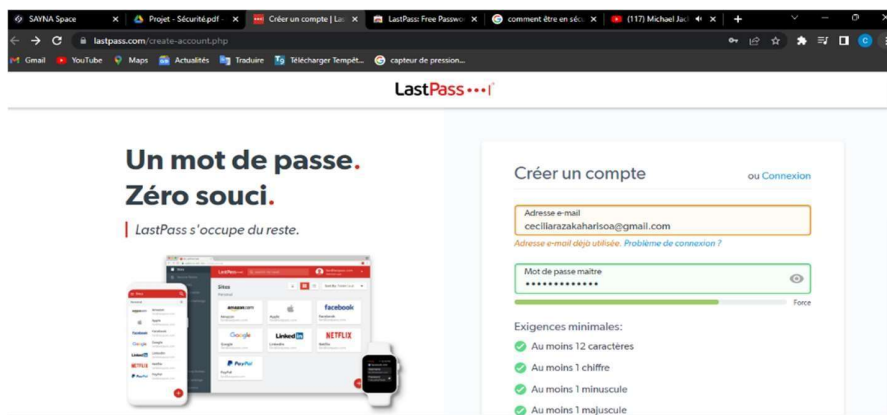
SAYNA Space | Projet - Sécurité.pdf | Créer un compte | La | LastPass: Free Passwo | comment être en séc | (117) Michael Jac

lastpass.com/create-account.php

Gmail | YouTube | Maps | Actualités | Traduire | Télécharger Tempêt... | capteur de pression...

LastPass•••|

Un mot de passe.
Zéro souci.

LastPass s'occupe du reste.

Sites

amazon.com | facebook | Google | LinkedIn | NETFLIX | PayPal

Créer un compte

ou Connexion

Adresse e-mail
ceciliarazakaharisoa@gmail.com

Adresse e-mail déjà utilisée. Problème de connexion ?

Mot de passe maître
•••••••••••••

Force

Exigences minimales:

Au moins 12 caractères

Au moins 1 chiffre

Au moins 1 minuscule

Au moins 1 majuscule